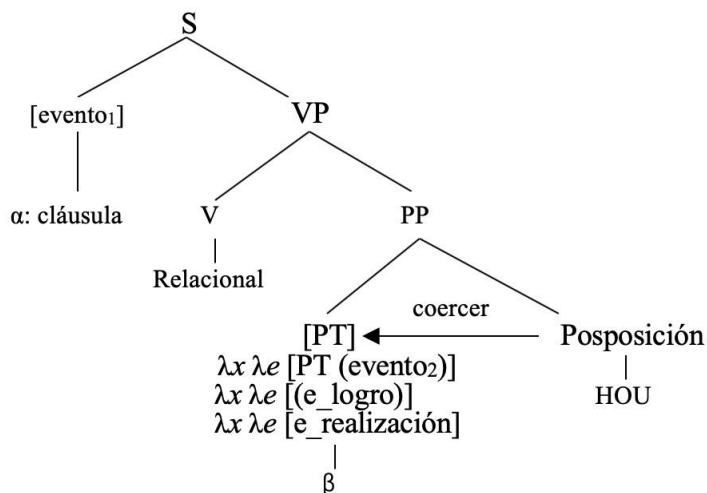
S

[evento$_1$]

VP

α: cláusula

V

PP

Relacional

coercer

[PT]

Posposición

$\lambda x\, \lambda e$ [PT (evento$_2$)]

$\lambda x\, \lambda e$ [(e_logro)]

$\lambda x\, \lambda e$ [e_realización]

HOU

β